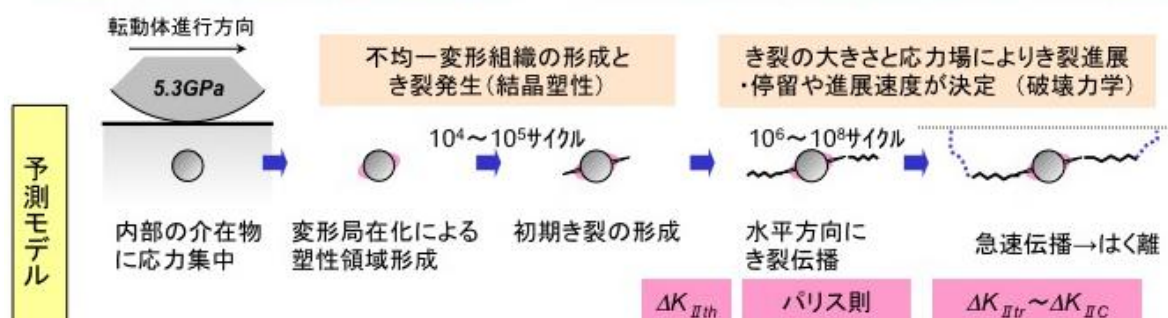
転動体進行方向

5.3GPa

予測モデル

不均一変形組織の形成とき裂発生(結晶塑性)

き裂の大きさと応力場によりき裂進展・停留や進展速度が決定 (破壊力学)

$10^4$～$10^5$サイクル

$10^6$～$10^8$サイクル

内部の介在物に応力集中

変形局在化による塑性領域形成

初期き裂の形成

水平方向にき裂伝播

急速伝播→はく離

$\Delta K_{IIth}$

パリス則

$\Delta K_{IItr}$～$\Delta K_{IIC}$